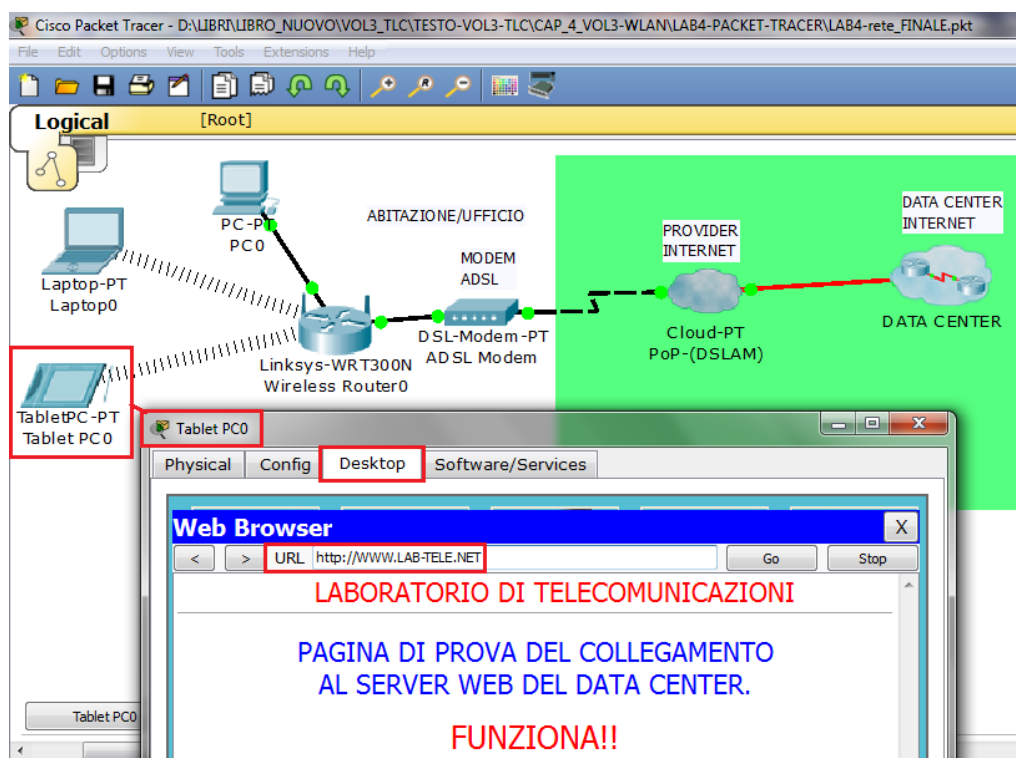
Cisco Packet Tracer - D:\LIBRI\LIBRO_NUOVO\VOL3_TLC\TESTO-VOL3-TLC\CAP_4_VOL3-WLAN\LAB4-PACKET-TRACER\LAB4-rete_FINALE.pkt

File Edit Options View Tools Extensions Help

Logical [Root]

PC-PT
PC0

ABITAZIONE/UFFICIO

Laptop-PT
Laptop0

MODEM
ADSL

PROVIDER
INTERNET

DATA CENTER
INTERNET

Linksys-WRT300N
Wireless Router0

DSL-Modem-PT
ADSL Modem

Cloud-PT
PoP-(DSLAM)

DATA CENTER

TabletPC-PT
Tablet PC0

Tablet PC0

Physical Config Desktop Software/Services

Web Browser X

< > URL http://WWW.LAB-TELE.NET Go Stop

LABORATORIO DI TELECOMUNICAZIONI

PAGINA DI PROVA DEL COLLEGAMENTO
AL SERVER WEB DEL DATA CENTER.

FUNZIONA!!

Tablet PC0